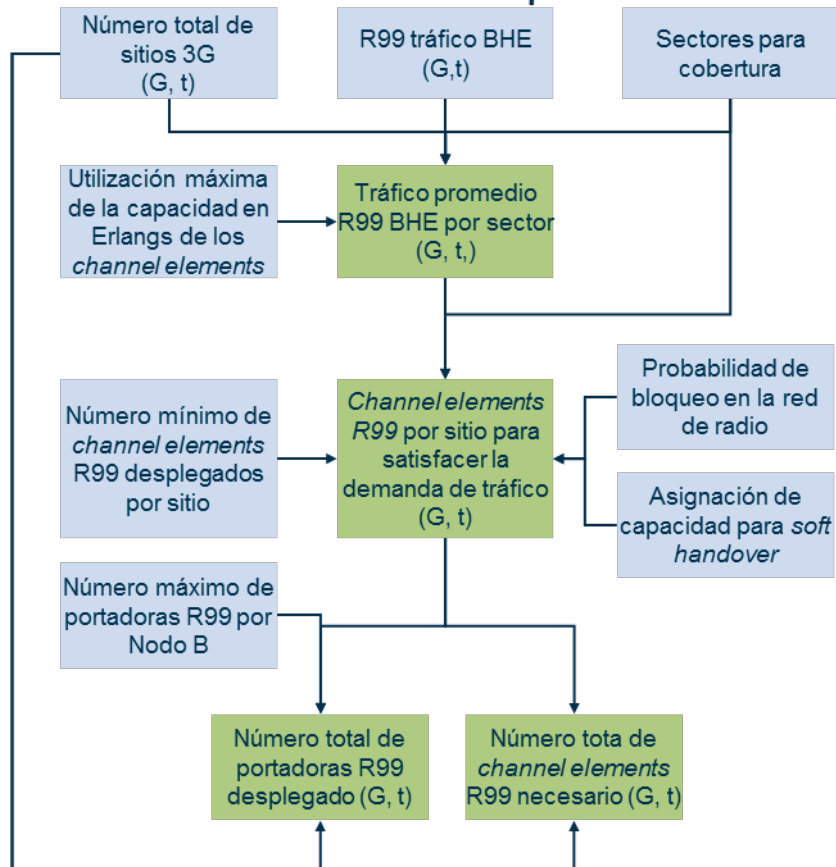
Número total de sitios 3G (G, t)

R99 tráfico BHE (G,t)

Sectores para cobertura

Utilización máxima de la capacidad en Erlangs de los *channel elements*

Tráfico promedio R99 BHE por sector (G, t,)

Número mínimo de *channel elements* R99 desplegados por sitio

*Channel elements R99* por sitio para satisfacer la demanda de tráfico (G, t)

Probabilidad de bloqueo en la red de radio

Asignación de capacidad para *soft handover*

Número máximo de portadoras R99 por Nodo B

Número total de portadoras R99 desplegado (G, t)

Número tota de *channel elements* R99 necesario (G, t)